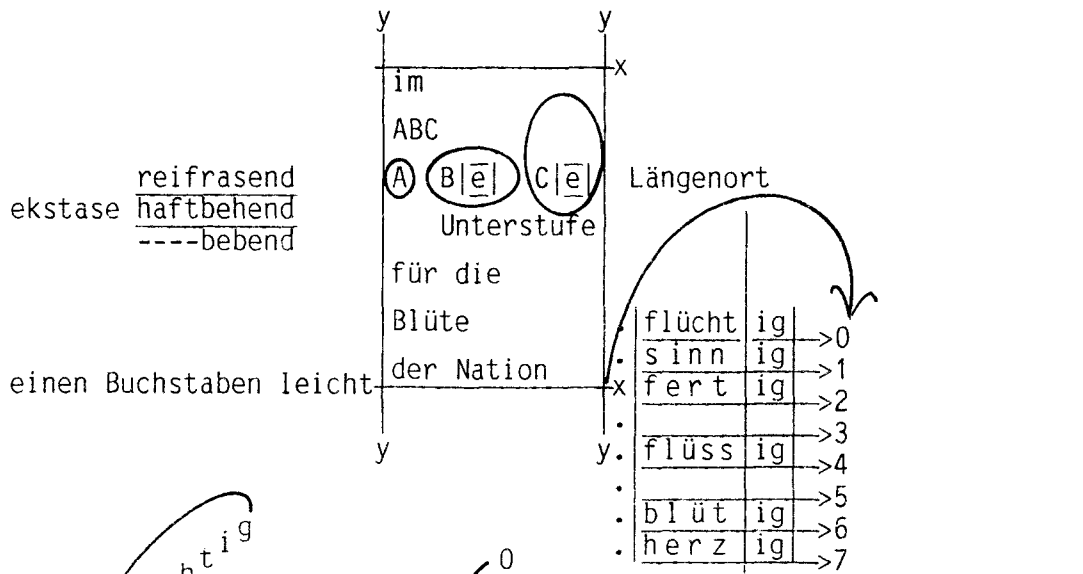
y y
x
im
ABC
reifrasend
ekstase haftbehend
----bebend
A B|e| C|e| Längenort
Unterstufe
für die
Blüte
der Nation
einen Buchstaben leicht
x
y y.
flücht ig >0
sinn ig >1
fert ig >2
>3
flüss ig >4
>5
blüt ig >6
herz ig >7
htig
0